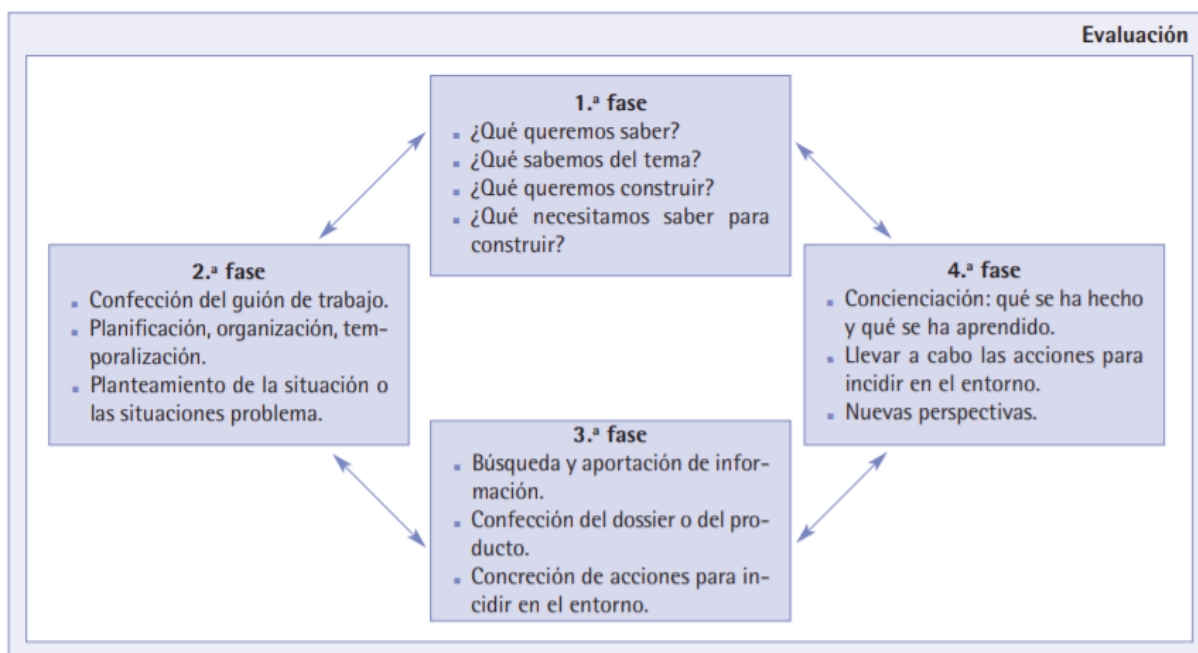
Evaluación

1.ª fase
- ¿Qué queremos saber?
- ¿Qué sabemos del tema?
- ¿Qué queremos construir?
- ¿Qué necesitamos saber para construir?

2.ª fase
- Confección del guión de trabajo.
- Planificación, organización, temporalización.
- Planteamiento de la situación o las situaciones problema.

3.ª fase
- Búsqueda y aportación de información.
- Confección del dossier o del producto.
- Concreción de acciones para incidir en el entorno.

4.ª fase
- Concienciación: qué se ha hecho y qué se ha aprendido.
- Llevar a cabo las acciones para incidir en el entorno.
- Nuevas perspectivas.